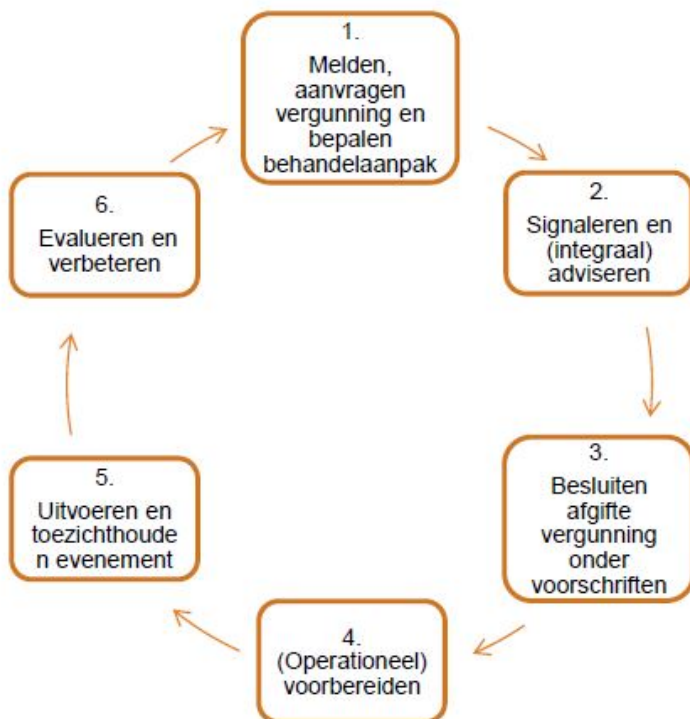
1.
Melden, aanvragen vergunning en bepalen behandelaanpak

2.
Signaleren en (integraal) adviseren

3.
Besluiten afgifte vergunning onder voorschriften

4.
(Operationeel) voorbereiden

5.
Uitvoeren en toezichthouden evenement

6.
Evalueren en verbeteren